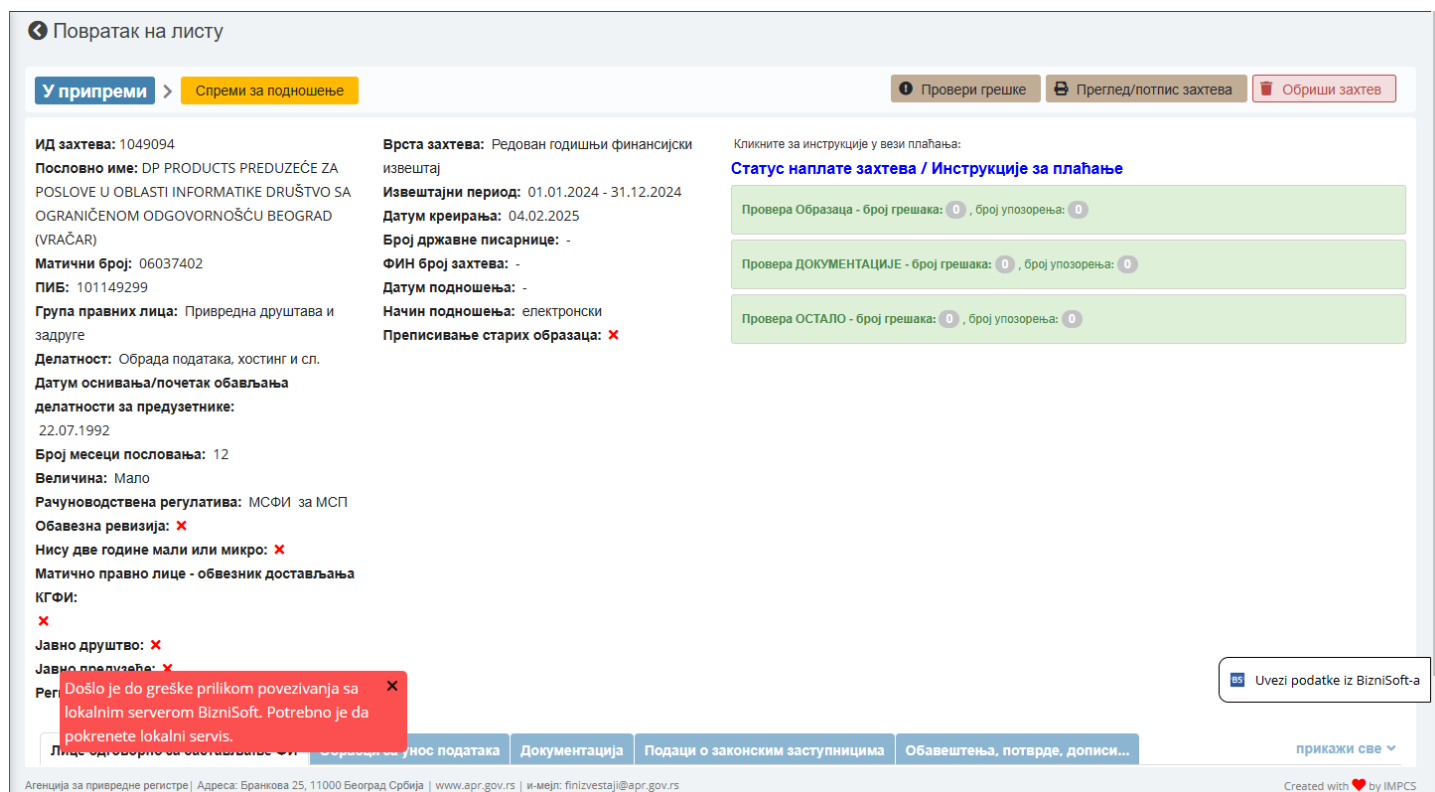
Повратак на листу

У припреми > Спреми за подношење

Провери грешке | Преглед/потпис захтева | Обриши захтев

**ИД захтева:** 1049094
**Пословно име:** DP PRODUCTS PREDUZEĆE ZA POSLOVE U OBLASTI INFORMATIKE DRUŠTVO SA OGRANIČENOM ODGOVORNOŠĆU BEOGRAD (VRAČAR)
**Матични број:** 06037402
**ПИБ:** 101149299
**Група правних лица:** Привредна друштава и задруге
**Делатност:** Обрада података, хостинг и сл.
**Датум оснивања/почетак обављања делатности за предузетнике:** 22.07.1992
**Број месеци пословања:** 12
**Величина:** Мало
**Рачуноводствена регулатива:** МСФИ за МСП
**Обавезна ревизија:** ✗
**Нису две године мали или микро:** ✗
**Матично правно лице - обвезник достављања КГФИ:** ✗
**Јавно друштво:** ✗
**Јавно предузеће:** ✗
**Рег** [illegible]

**Врста захтева:** Редован годишњи финансијски извештај
**Извештајни период:** 01.01.2024 - 31.12.2024
**Датум креирања:** 04.02.2025
**Број државне писарнице:** -
**ФИН број захтева:** -
**Датум подношења:** -
**Начин подношења:** електронски
**Преписивање старих образаца:** ✗

Кликните за инструкције у вези плаћања:
Статус наплате захтева / Инструкције за плаћање

Провера Образаца - број грешака: 0 , број упозорења: 0
Провера ДОКУМЕНТАЦИЈЕ - број грешака: 0 , број упозорења: 0
Провера ОСТАЛО - број грешака: 0 , број упозорења: 0

Došlo je do greške prilikom povezivanja sa lokalnim serverom BizniSoft. Potrebno je da pokrenete lokalni servis.

BS Uvezi podatke iz BizniSoft-a

Лице одговорно за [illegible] | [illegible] за унос података | Документација | Подаци о законским заступницима | Обавештења, потврде, дописи... | прикажи све

Агенција за привредне регистре| Адреса: Бранкова 25, 11000 Београд Србија | www.apr.gov.rs | и-мејл: finizvestaji@apr.gov.rs
Created with ♥ by IMPCS